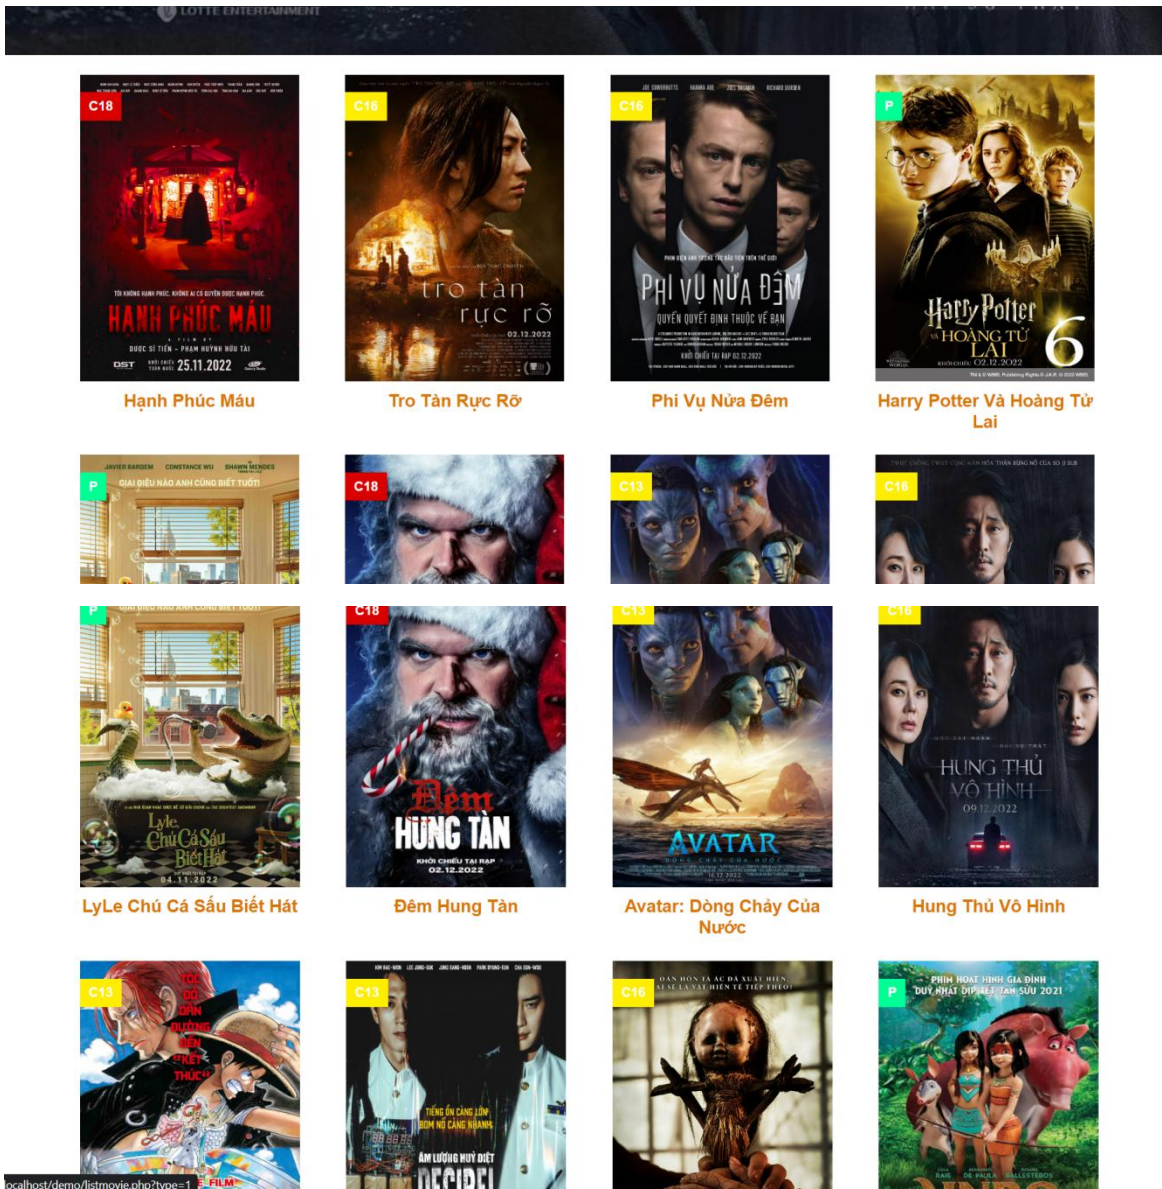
LOTTE ENTERTAINMENT

C18
TÔI KHÔNG HẠNH PHÚC. KHÔNG AI CÓ QUYỀN ĐƯỢC HẠNH PHÚC.
HẠNH PHÚC MÁU
DƯỢC SĨ TIẾN - PHẠM HUỲNH HỮU TÀI
25.11.2022
Hạnh Phúc Máu

C16
tro tàn rực rỡ
02.12.2022
Tro Tàn Rực Rỡ

C16
PHI VỤ NỬA ĐÊM
QUYỀN QUYẾT ĐỊNH THUỘC VỀ BẠN
KHỞI CHIẾU TẠI RẠP 02.12.2022
Phi Vụ Nửa Đêm

P
Harry Potter VÀ HOÀNG TỬ LAI
6
KHỞI CHIẾU 02.12.2022
Harry Potter Và Hoàng Tử Lai

P
JAVIER BARDEM CONSTANCE WU SHAWN MENDES
GIAI ĐIỆU NÀO ANH CŨNG BIẾT TUỐT!

C18

C13

C16

P
GIAI ĐIỆU NÀO ANH CŨNG BIẾT TUỐT!
Lyle, Chú Cá Sấu Biết Hát
04.11.2022
LyLe Chú Cá Sấu Biết Hát

C18
Đêm HUNG TÀN
KHỞI CHIẾU TẠI RẠP 02.12.2022
Đêm Hung Tàn

C13
AVATAR
DÒNG CHẢY CỦA NƯỚC
Avatar: Dòng Chảy Của Nước

C16
HUNG THỦ VÔ HÌNH
09.12.2022
Hung Thủ Vô Hình

C13
TỪ ĐÓ DẪN ĐƯỜNG ĐẾN KẾT THÚC
FILM

C13
TIẾNG ỒN CÀNG LỚN BOM NỔ CÀNG NHANH
ÂM LƯỢNG HUỶ DIỆT
DECIBEL

C16
OAN HỒN TÀ ÁC ĐÃ XUẤT HIỆN ... SẼ LÀ VẬT HIẾN TẾ TIẾP THEO?

P
PHIM HOẠT HÌNH GIA ĐÌNH DUY NHẤT DỊP TẾT TÂN SỬU 2021

localhost/demo/listmovie.php?type=1